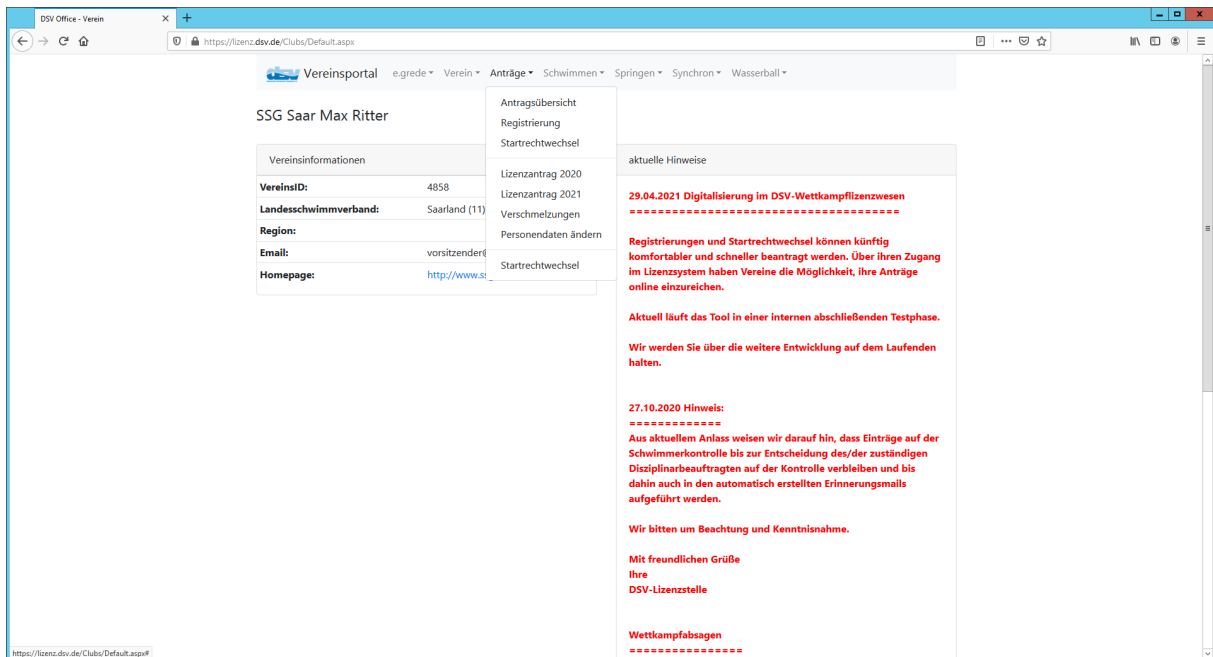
DSV Office - Verein ×

https://lizenz.dsv.de/Clubs/Default.aspx

dsv Vereinsportal e.grede ▾ Verein ▾ Anträge ▾ Schwimmen ▾ Springen ▾ Synchron ▾ Wasserball ▾

SSG Saar Max Ritter

Vereinsinformationen

| | |
|---|---|
| VereinsID: | 4858 |
| Landesschwimmverband: | Saarland (11) |
| Region: | |
| Email: | vorsitzender@ |
| Homepage: | http://www.ss |

Antragsübersicht
Registrierung
Startrechtwechsel
Lizenzantrag 2020
Lizenzantrag 2021
Verschmelzungen
Personendaten ändern
Startrechtwechsel

aktuelle Hinweise

29.04.2021 Digitalisierung im DSV-Wettkampflizenzwesen
======================================

Registrierungen und Startrechtwechsel können künftig komfortabler und schneller beantragt werden. Über ihren Zugang im Lizenzsystem haben Vereine die Möglichkeit, ihre Anträge online einzureichen.

Aktuell läuft das Tool in einer internen abschließenden Testphase.

Wir werden Sie über die weitere Entwicklung auf dem Laufenden halten.

27.10.2020 Hinweis:
============
Aus aktuellem Anlass weisen wir darauf hin, dass Einträge auf der Schwimmerkontrolle bis zur Entscheidung des/der zuständigen Disziplinarbeauftragten auf der Kontrolle verbleiben und bis dahin auch in den automatisch erstellten Erinnerungsmails aufgeführt werden.

Wir bitten um Beachtung und Kenntnisnahme.

Mit freundlichen Grüße
Ihre
DSV-Lizenzstelle

Wettkampfabsagen
===============

https://lizenz.dsv.de/Clubs/Default.aspx#